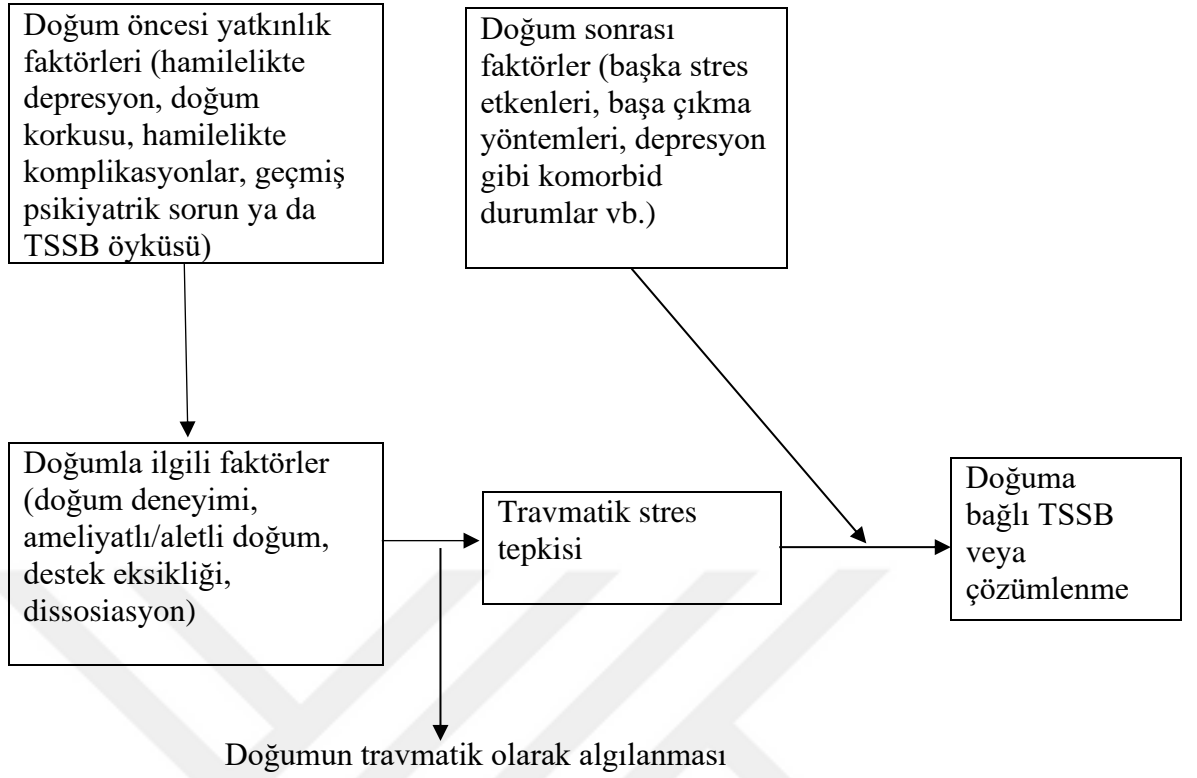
Doğum öncesi yatkınlık faktörleri (hamilelikte depresyon, doğum korkusu, hamilelikte komplikasyonlar, geçmiş psikiyatrik sorun ya da TSSB öyküsü)

Doğum sonrası faktörler (başka stres etkenleri, başa çıkma yöntemleri, depresyon gibi komorbid durumlar vb.)

Doğumla ilgili faktörler (doğum deneyimi, ameliyatlı/aletli doğum, destek eksikliği, dissosiasyon)

Travmatik stres tepkisi

Doğuma bağlı TSSB veya çözümlenme

Doğumun travmatik olarak algılanması